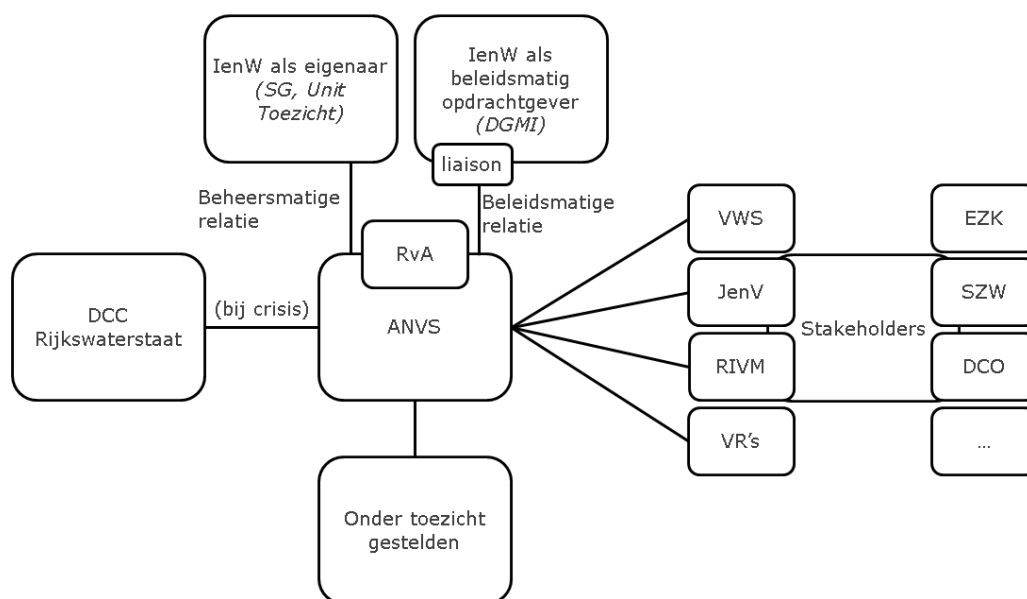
IenW als eigenaar
(SG, Unit Toezicht)

IenW als beleidsmatig opdrachtgever
(DGMI)

liaison

Beheersmatige relatie

Beleidsmatige relatie

RvA

DCC Rijkswaterstaat

(bij crisis)

ANVS

Onder toezicht gestelden

VWS

JenV

RIVM

VR's

Stakeholders

EZK

SZW

DCO

...